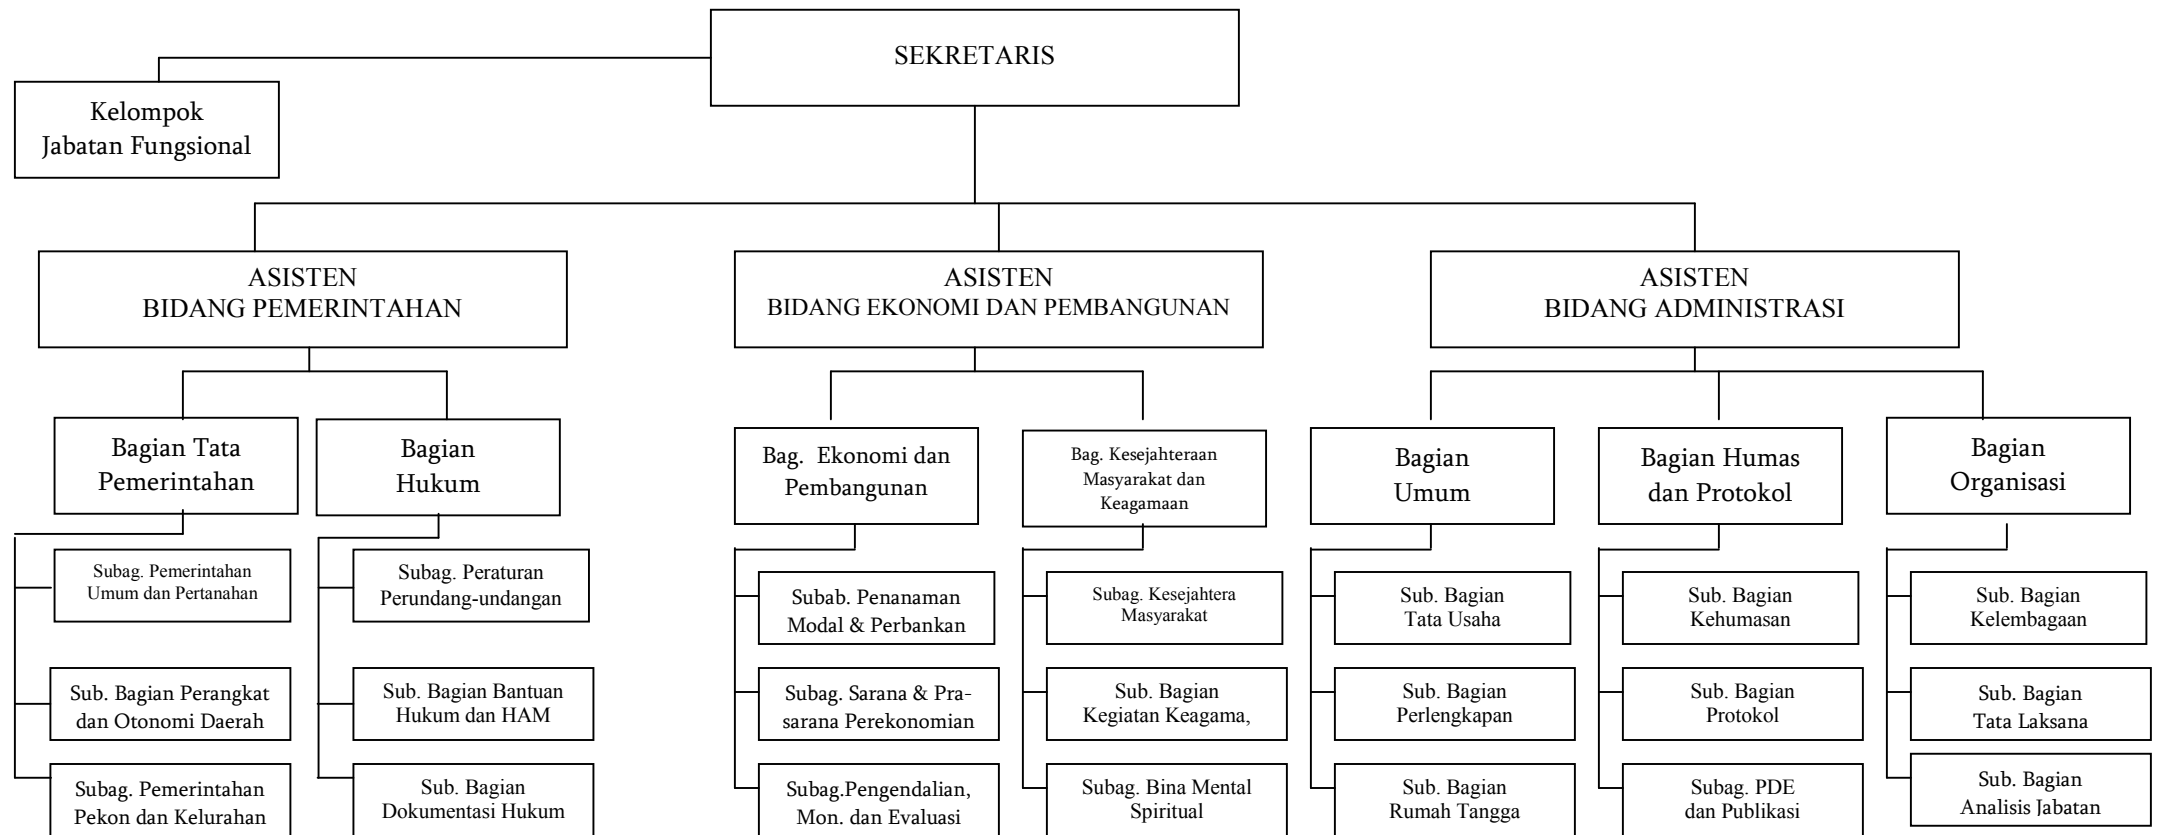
SEKRETARIS

Kelompok Jabatan Fungsional

ASISTEN BIDANG PEMERINTAHAN

ASISTEN BIDANG EKONOMI DAN PEMBANGUNAN

ASISTEN BIDANG ADMINISTRASI

Bagian Tata Pemerintahan

Bagian Hukum

Bag. Ekonomi dan Pembangunan

Bag. Kesejahteraan Masyarakat dan Keagamaan

Bagian Umum

Bagian Humas dan Protokol

Bagian Organisasi

Subag. Pemerintahan Umum dan Pertanahan

Sub. Bagian Perangkat dan Otonomi Daerah

Subag. Pemerintahan Pekon dan Kelurahan

Subag. Peraturan Perundang-undangan

Sub. Bagian Bantuan Hukum dan HAM

Sub. Bagian Dokumentasi Hukum

Subab. Penanaman Modal & Perbankan

Subag. Sarana & Pra-sarana Perekonomian

Subag.Pengendalian, Mon. dan Evaluasi

Subag. Kesejahtera Masyarakat

Sub. Bagian Kegiatan Keagama,

Subag. Bina Mental Spiritual

Sub. Bagian Tata Usaha

Sub. Bagian Perlengkapan

Sub. Bagian Rumah Tangga

Sub. Bagian Kehumasan

Sub. Bagian Protokol

Subag. PDE dan Publikasi

Sub. Bagian Kelembagaan

Sub. Bagian Tata Laksana

Sub. Bagian Analisis Jabatan